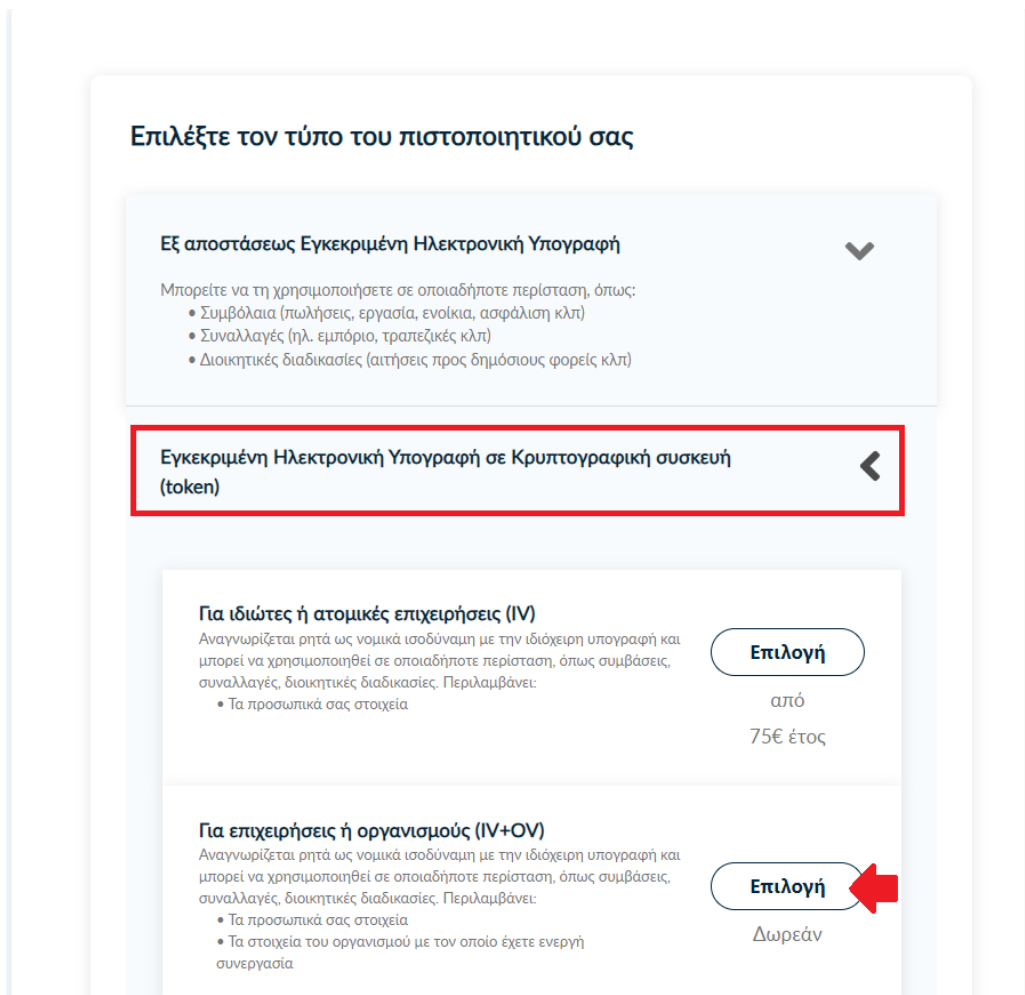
Επιλέξτε τον τύπο του πιστοποιητικού σας

Εξ αποστάσεως Εγκεκριμένη Ηλεκτρονική Υπογραφή

Μπορείτε να τη χρησιμοποιήσετε σε οποιαδήποτε περίσταση, όπως:
• Συμβόλαια (πωλήσεις, εργασία, ενοίκια, ασφάλιση κλπ)
• Συναλλαγές (ηλ. εμπόριο, τραπεζικές κλπ)
• Διοικητικές διαδικασίες (αιτήσεις προς δημόσιους φορείς κλπ)

Εγκεκριμένη Ηλεκτρονική Υπογραφή σε Κρυπτογραφική συσκευή (token)

Για ιδιώτες ή ατομικές επιχειρήσεις (IV)
Αναγνωρίζεται ρητά ως νομικά ισοδύναμη με την ιδιόχειρη υπογραφή και μπορεί να χρησιμοποιηθεί σε οποιαδήποτε περίσταση, όπως συμβάσεις, συναλλαγές, διοικητικές διαδικασίες. Περιλαμβάνει:
• Τα προσωπικά σας στοιχεία

Επιλογή

από

75€ έτος

Για επιχειρήσεις ή οργανισμούς (IV+OV)
Αναγνωρίζεται ρητά ως νομικά ισοδύναμη με την ιδιόχειρη υπογραφή και μπορεί να χρησιμοποιηθεί σε οποιαδήποτε περίσταση, όπως συμβάσεις, συναλλαγές, διοικητικές διαδικασίες. Περιλαμβάνει:
• Τα προσωπικά σας στοιχεία
• Τα στοιχεία του οργανισμού με τον οποίο έχετε ενεργή συνεργασία

Επιλογή

Δωρεάν